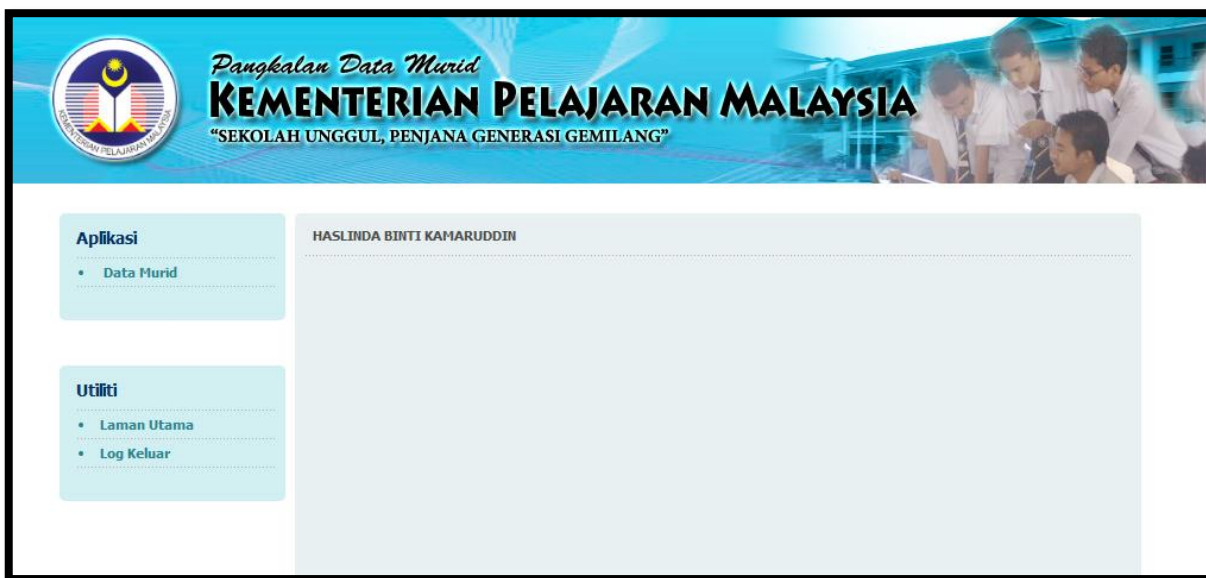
KEMENTERIAN PELAJARAN MALAYSIA

Pangkalan Data Murid
KEMENTERIAN PELAJARAN MALAYSIA
"SEKOLAH UNGGUL, PENJANA GENERASI GEMILANG"

Aplikasi
• Data Murid

Utiliti
• Laman Utama
• Log Keluar

HASLINDA BINTI KAMARUDDIN